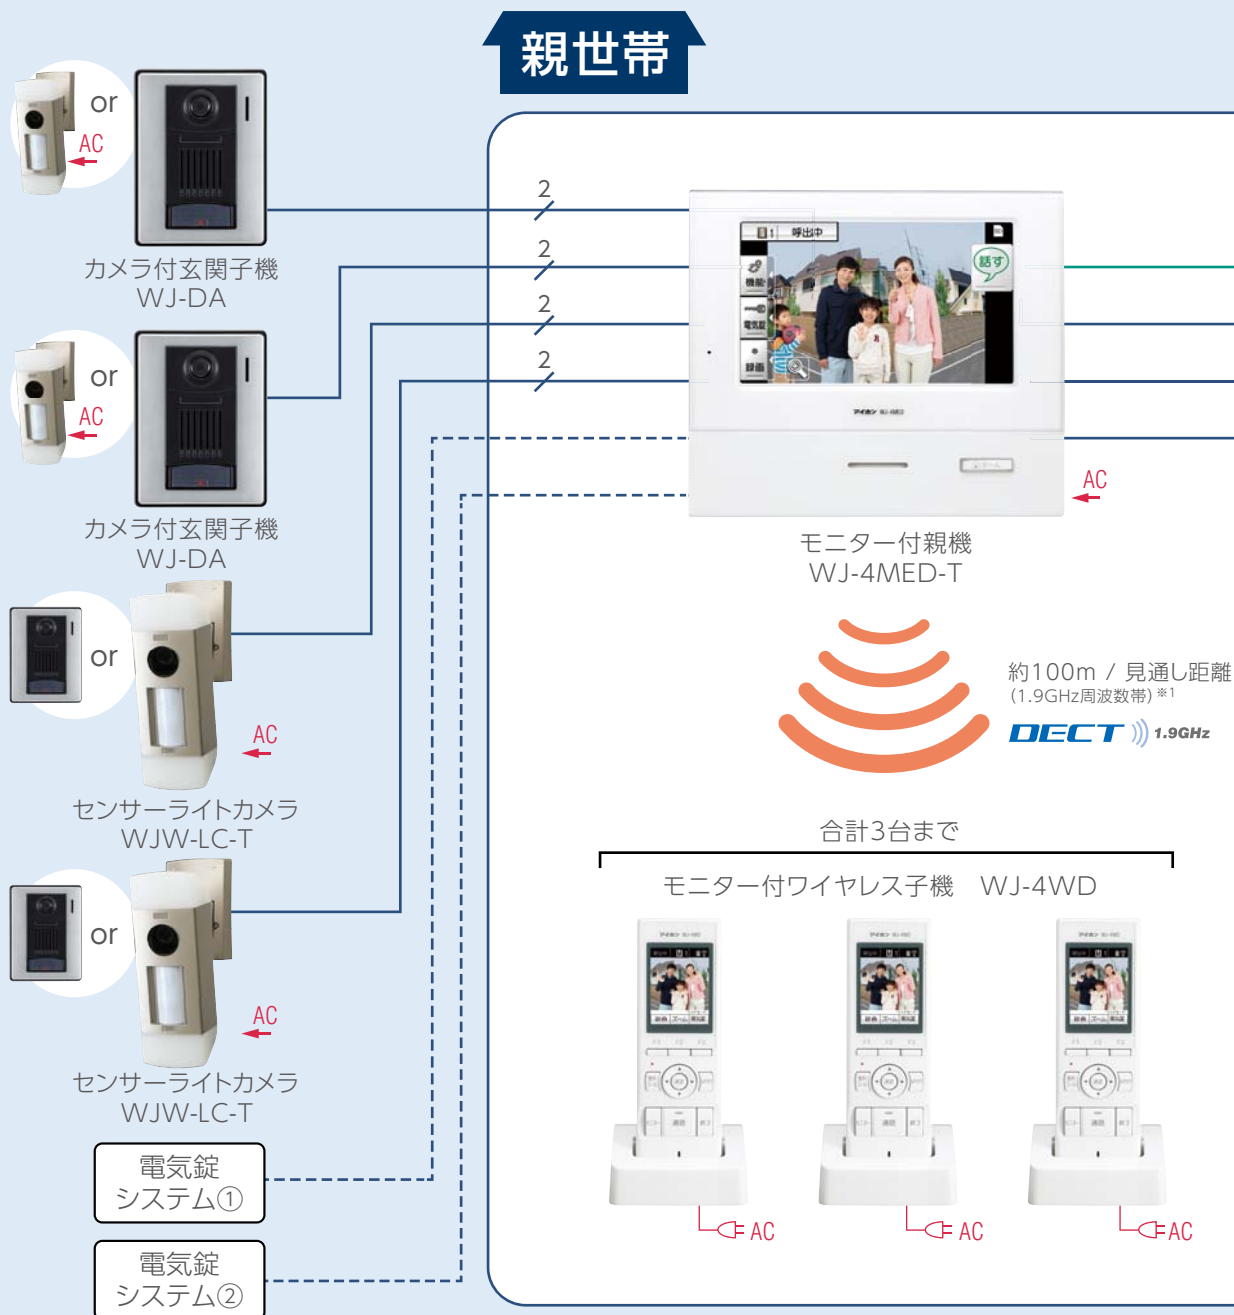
親世帯

or
AC
カメラ付玄関子機
WJ-DA

or
AC
カメラ付玄関子機
WJ-DA

or
AC
センサーライトカメラ
WJW-LC-T

or
AC
センサーライトカメラ
WJW-LC-T

電気錠
システム①

電気錠
システム②

2
2
2
2

呼出中
話す
機能
電気錠
録画

AC
モニター付親機
WJ-4MED-T

約100m / 見通し距離
(1.9GHz周波数帯) ※1
DECT 1.9GHz

合計3台まで
モニター付ワイヤレス子機　WJ-4WD

AC
AC
AC